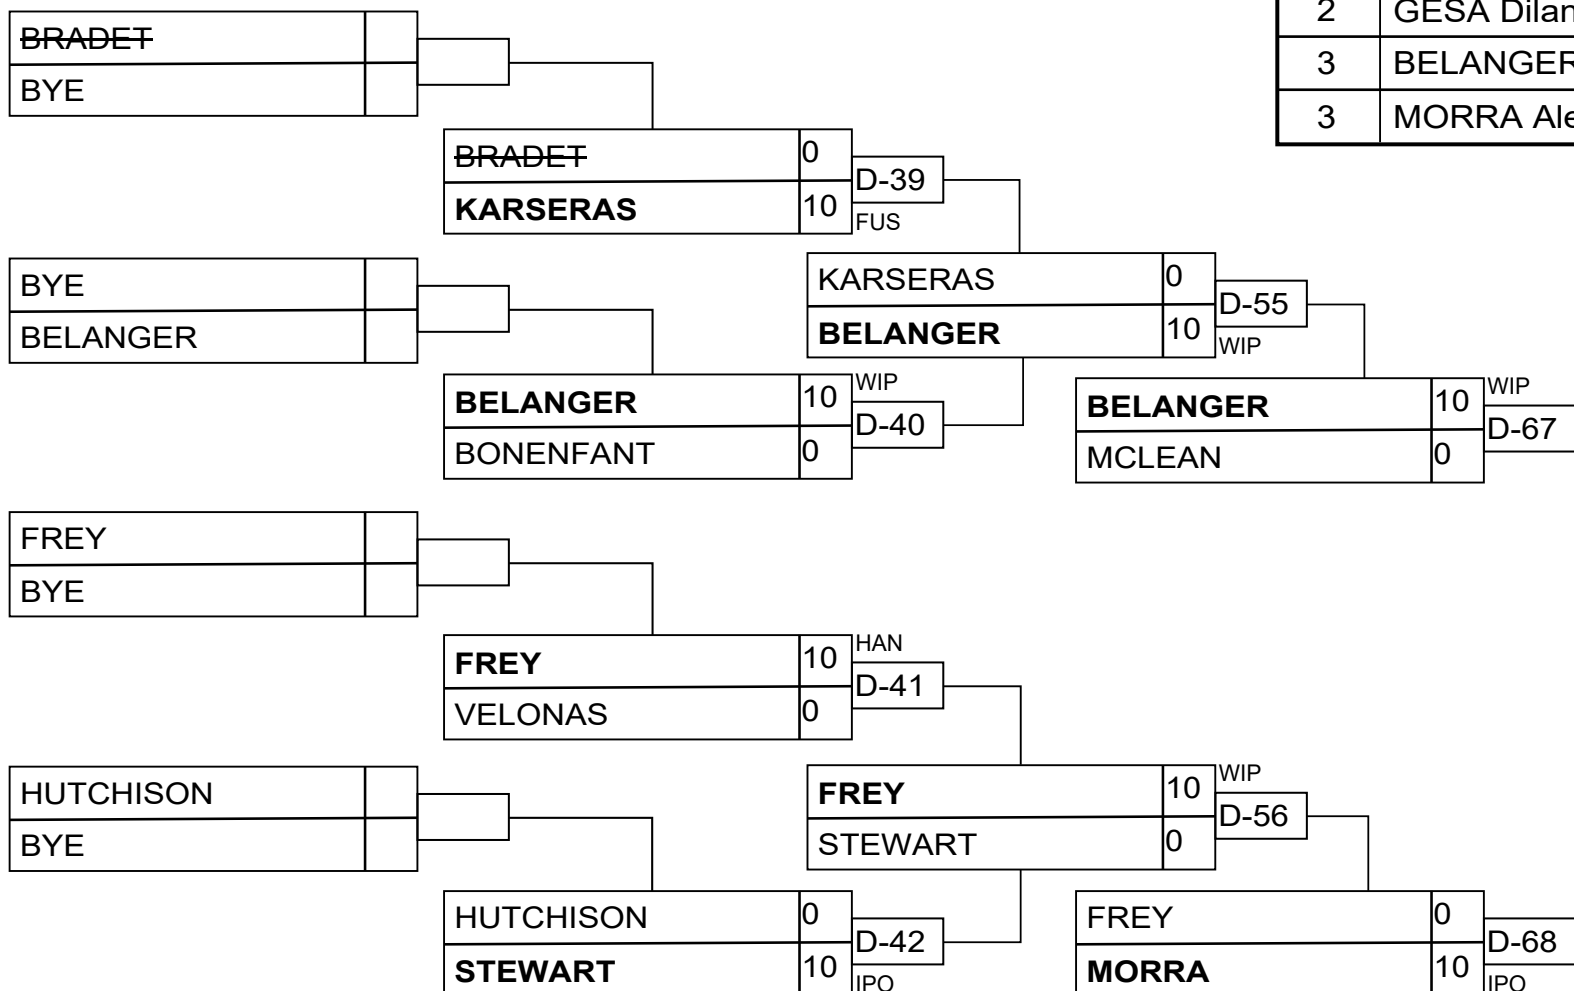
| 2 | GESA Dilan |
|---|---|
| 3 | BELANGER |
| 3 | MORRA Ale |

BRADET
BYE

BRADET 0
KARSERAS 10
D-39
FUS

BYE
BELANGER

KARSERAS 0
BELANGER 10
D-55
WIP

BELANGER 10
BONENFANT 0
WIP
D-40

BELANGER 10
MCLEAN 0
WIP
D-67

FREY
BYE

FREY 10
VELONAS 0
HAN
D-41

HUTCHISON
BYE

FREY 10
STEWART 0
WIP
D-56

HUTCHISON 0
STEWART 10
D-42
IPO

FREY 0
MORRA 10
D-68
IPO